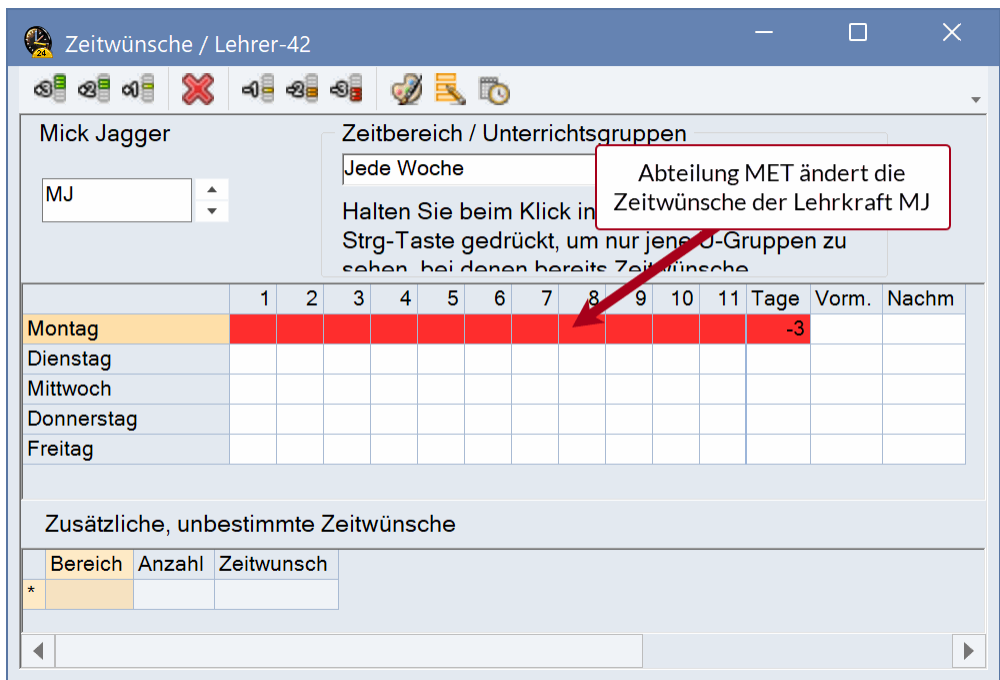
Zeitwünsche / Lehrer-42

Mick Jagger

MJ

Zeitbereich / Unterrichtsgruppen

Jede Woche

Halten Sie beim Klick in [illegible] Strg-Taste gedrückt, um nur jene U-Gruppen zu sehen, bei denen bereits Zeitwünsche

Abteilung MET ändert die Zeitwünsche der Lehrkraft MJ

| | 1 | 2 | 3 | 4 | 5 | 6 | 7 | 8 | 9 | 10 | 11 | Tage | Vorm. | Nachm |
|---|---|---|---|---|---|---|---|---|---|---|---|---|---|---|
| Montag | | | | | | | | | | | | -3 | | |
| Dienstag | | | | | | | | | | | | | | |
| Mittwoch | | | | | | | | | | | | | | |
| Donnerstag | | | | | | | | | | | | | | |
| Freitag | | | | | | | | | | | | | | |

Zusätzliche, unbestimmte Zeitwünsche

| | Bereich | Anzahl | Zeitwunsch |
|---|---|---|---|
| * | | | |